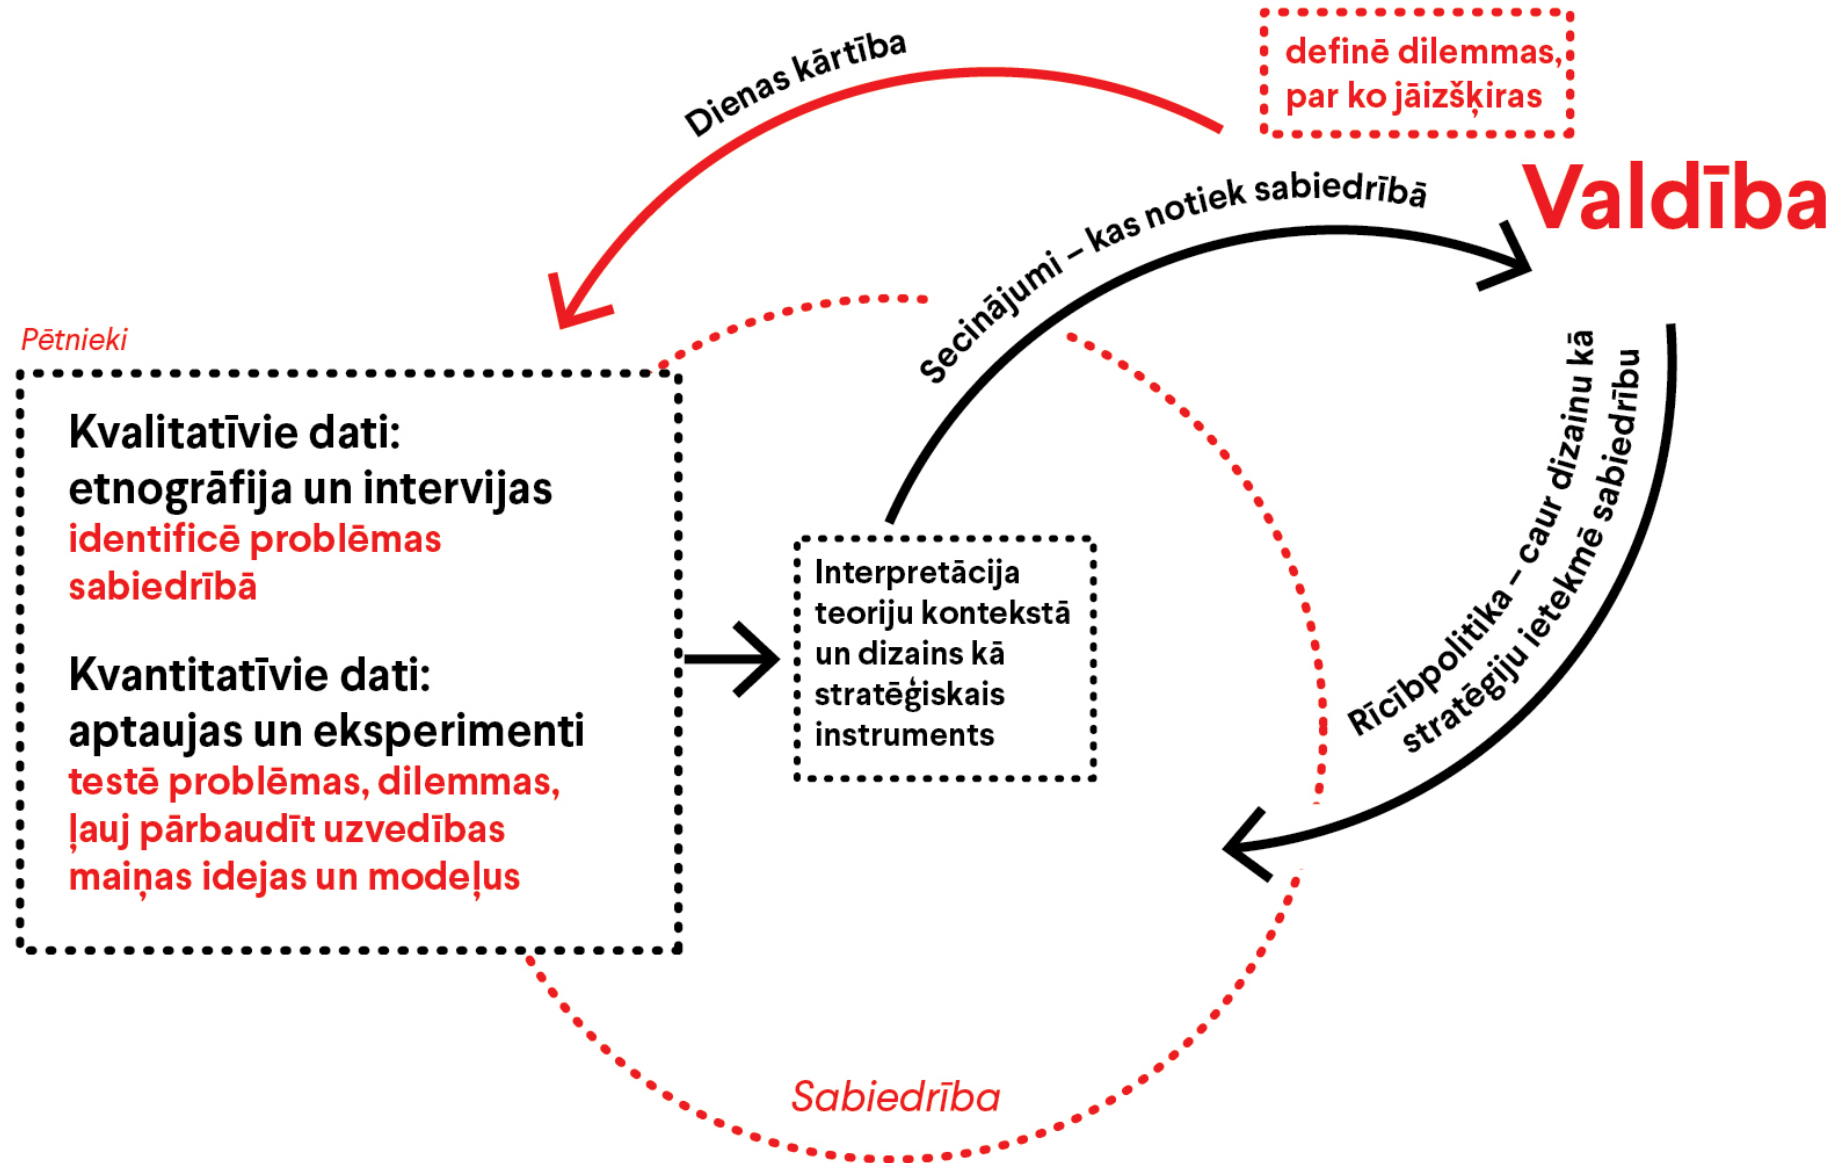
Dienas kārtība

definē dilemmas, par ko jāizšķiras

Valdība

Secinājumi – kas notiek sabiedrībā

Pētnieki

Kvalitatīvie dati: etnogrāfija un intervijas
identificē problēmas sabiedrībā

Kvantitatīvie dati: aptaujas un eksperimenti
testē problēmas, dilemmas, ļauj pārbaudīt uzvedības maiņas idejas un modeļus

Interpretācija teoriju kontekstā un dizains kā stratēģiskais instruments

Rīcībpolitika – caur dizainu kā stratēģiju ietekmē sabiedrību

Sabiedrība